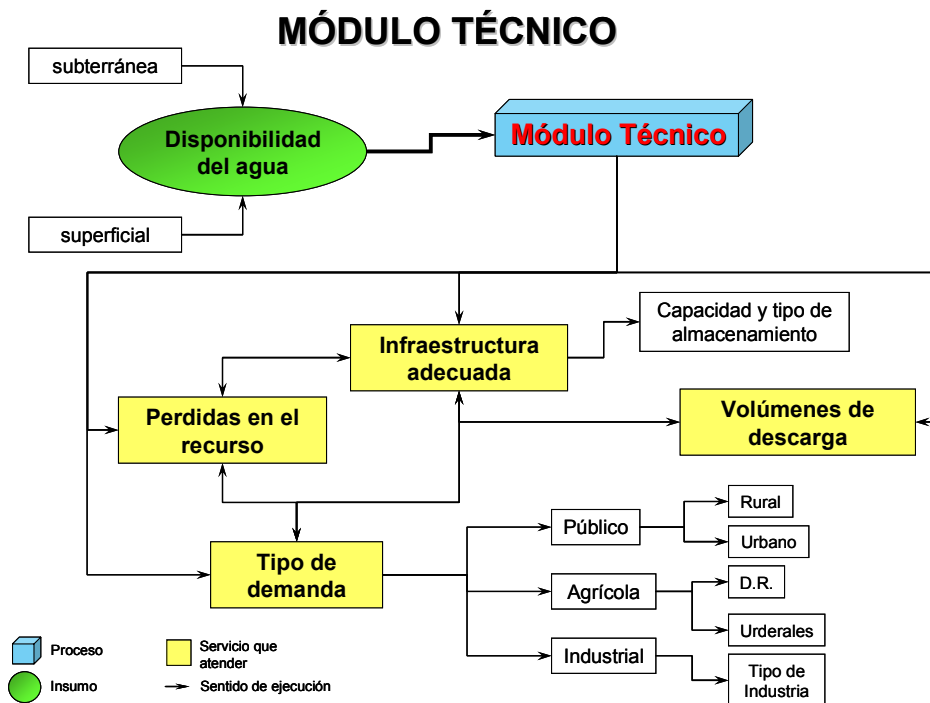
MÓDULO TÉCNICO

subterránea

Disponibilidad del agua

superficial

Módulo Técnico

Capacidad y tipo de almacenamiento

Infraestructura adecuada

Perdidas en el recurso

Volúmenes de descarga

Tipo de demanda

Público

Rural

Urbano

Agrícola

D.R.

Urderales

Industrial

Tipo de Industria

Proceso

Insumo

Servicio que atender

Sentido de ejecución